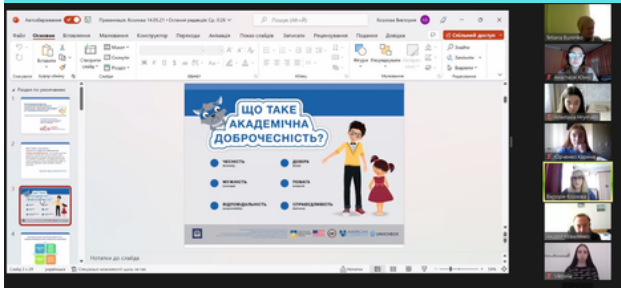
Автозбереження
Презентація Козлова 14.05.21 - Останні редагування: Ср. 0:05
Пошук (Alt+Q)
Козлова Вікторія

Файл Основне Вставлення Малювання Конструктор Переходи Анімація Показ слайдів Записати Рецензування Подання Довідка
Спільний доступ

Вставити
Створити слайд
Макет
Скинути
Розділ
Буфер обміну
Слайди
Шрифт
Абзац
Малювання
Фігури
Упорядкувати
Експрес-стилі
Знайти
Замінити
Виділити
Редагування

Розділ за умовчанням

ЩО ТАКЕ АКАДЕМІЧНА ДОБРОЧЕСНІСТЬ?

ЧЕСНІСТЬ
ДОВІРА
МУЖНІСТЬ
ПОВАГА
ВІДПОВІДАЛЬНІСТЬ
СПРАВЕДЛИВІСТЬ

Нотатки до слайда

Слайд 3 з 29
українська
Спеціальні можливості: дослідіть
Нотатки
59%

Tetiana Bulenko
Анастасія Юрієвна
Ольченко Карина
Вікторія Козлова